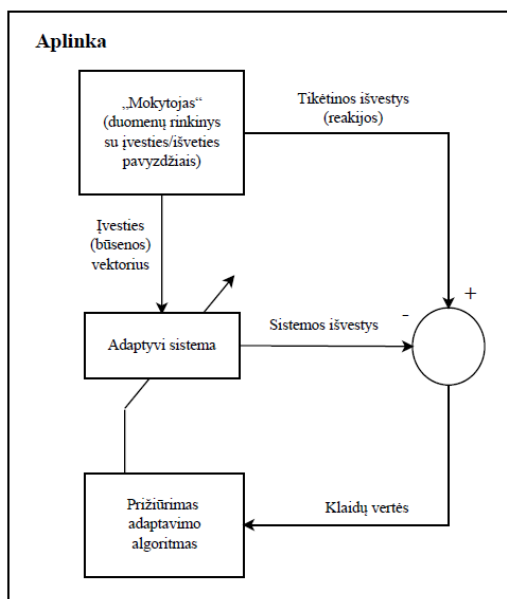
Aplinka

„Mokytojas“ (duomenų rinkinys su įvesties/išveties pavyzdžiais)

Tikėtinos išvestys (reakijos)

Įvesties (būsenos) vektorius

+

-

Sistemos išvestys

Adaptyvi sistema

Prižiūrimas adaptavimo algoritmas

Klaidų vertės